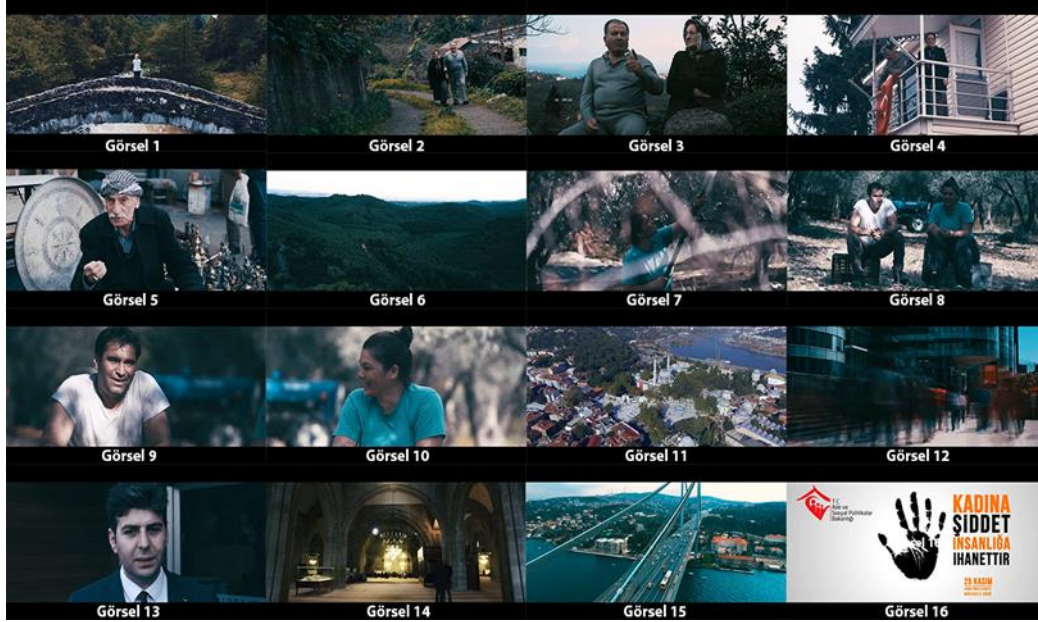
Görsel 1
Görsel 2
Görsel 3
Görsel 4
Görsel 5
Görsel 6
Görsel 7
Görsel 8
Görsel 9
Görsel 10
Görsel 11
Görsel 12
Görsel 13
Görsel 14
Görsel 15
T.C. Aile ve Sosyal Politikalar Bakanlığı
KADINA ŞİDDET İNSANLIĞA İHANETTİR
25 KASIM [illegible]
Görsel 16